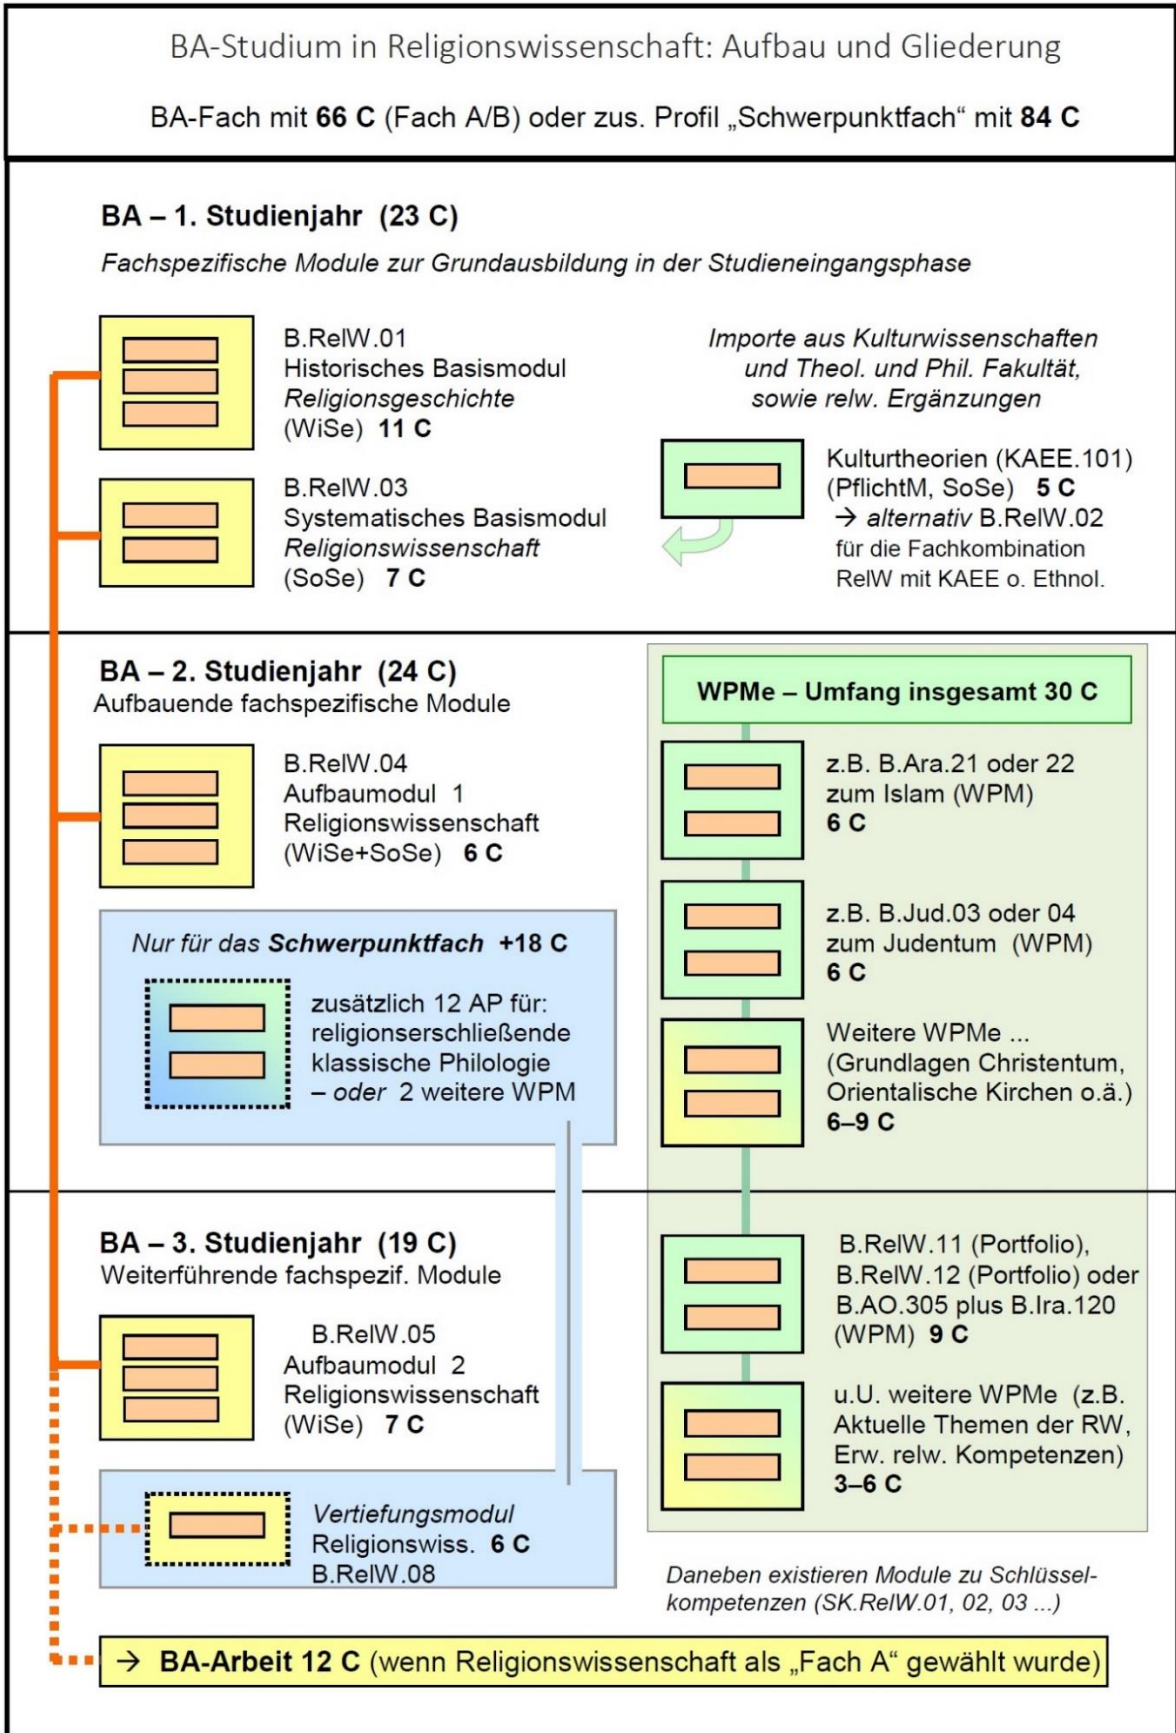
BA-Studium in Religionswissenschaft: Aufbau und Gliederung

BA-Fach mit **66 C** (Fach A/B) oder zus. Profil „Schwerpunktfach" mit **84 C**

**BA – 1. Studienjahr (23 C)**

*Fachspezifische Module zur Grundausbildung in der Studieneingangsphase*

B.RelW.01
Historisches Basismodul
*Religionsgeschichte*
(WiSe) **11 C**

B.RelW.03
Systematisches Basismodul
*Religionswissenschaft*
(SoSe) **7 C**

*Importe aus Kulturwissenschaften und Theol. und Phil. Fakultät, sowie relw. Ergänzungen*

Kulturtheorien (KAEE.101)
(PflichtM, SoSe) **5 C**
→ *alternativ* B.RelW.02
für die Fachkombination
RelW mit KAEE o. Ethnol.

**BA – 2. Studienjahr (24 C)**
Aufbauende fachspezifische Module

B.RelW.04
Aufbaumodul 1
Religionswissenschaft
(WiSe+SoSe) **6 C**

*Nur für das* ***Schwerpunktfach*** **+18 C**

zusätzlich 12 AP für:
religionserschließende
klassische Philologie
– *oder* 2 weitere WPM

**WPMe – Umfang insgesamt 30 C**

z.B. B.Ara.21 oder 22
zum Islam (WPM)
**6 C**

z.B. B.Jud.03 oder 04
zum Judentum (WPM)
**6 C**

Weitere WPMe ...
(Grundlagen Christentum,
Orientalische Kirchen o.ä.)
**6–9 C**

**BA – 3. Studienjahr (19 C)**
Weiterführende fachspezif. Module

B.RelW.05
Aufbaumodul 2
Religionswissenschaft
(WiSe) **7 C**

*Vertiefungsmodul*
Religionswiss. **6 C**
B.RelW.08

B.RelW.11 (Portfolio),
B.RelW.12 (Portfolio) oder
B.AO.305 plus B.Ira.120
(WPM) **9 C**

u.U. weitere WPMe (z.B.
Aktuelle Themen der RW,
Erw. relw. Kompetenzen)
**3–6 C**

*Daneben existieren Module zu Schlüsselkompetenzen (SK.RelW.01, 02, 03 ...)*

→ **BA-Arbeit 12 C** (wenn Religionswissenschaft als „Fach A" gewählt wurde)